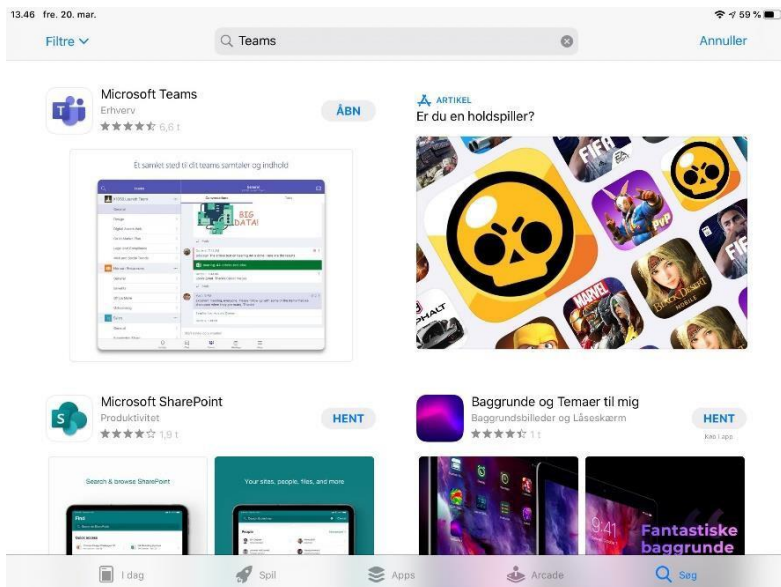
13.46 fre. 20. mar.

59 %

Filtre

Teams

Annuller

Microsoft Teams
Erhverv
★★★★☆ 6,6 t

ÅBN

Et samlet sted til dit teams samtaler og indhold

BIG DATA!

ARTIKEL
Er du en holdspiller?

FIFA

PvP

MARVEL

PHALT

Microsoft SharePoint
Produktivitet
★★★★☆ 1,9 t

HENT

Search & browse SharePoint

Your sites, people, files, and more

Baggrunde og Temaer til mig
Baggrundsbilleder og Låseskærm
★★★★☆ 1 t

HENT

Køb i app

9:41

Fantastiske baggrunde

I dag

Spil

Apps

Arcade

Søg